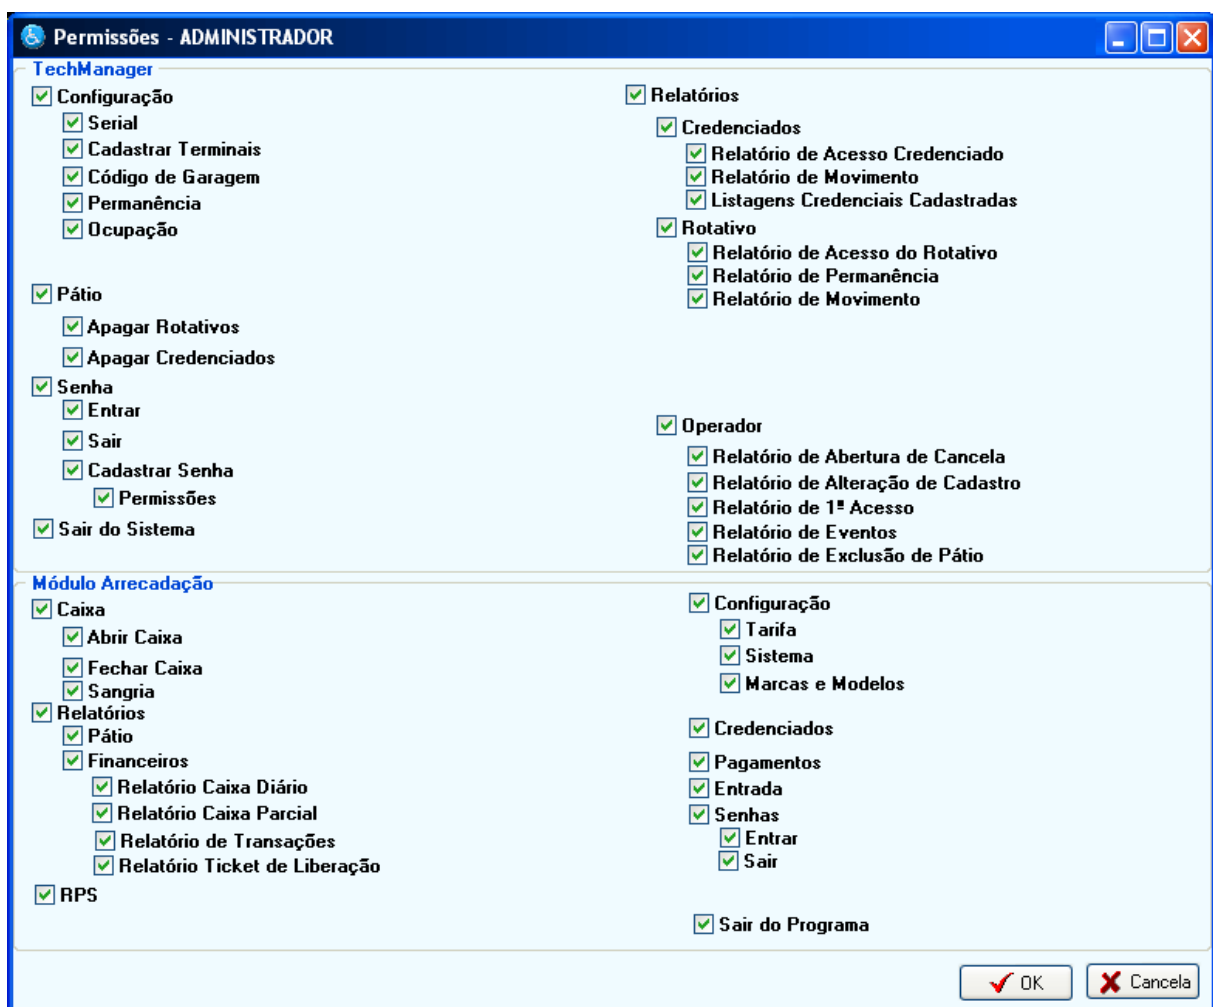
Permissões - ADMINISTRADOR

TechManager

Configuração
Serial
Cadastrar Terminais
Código de Garagem
Permanência
Ocupação

Pátio
Apagar Rotativos
Apagar Credenciados

Senha
Entrar
Sair
Cadastrar Senha
Permissões

Sair do Sistema

Relatórios
Credenciados
Relatório de Acesso Credenciado
Relatório de Movimento
Listagens Credenciais Cadastradas
Rotativo
Relatório de Acesso do Rotativo
Relatório de Permanência
Relatório de Movimento

Operador
Relatório de Abertura de Cancela
Relatório de Alteração de Cadastro
Relatório de 1º Acesso
Relatório de Eventos
Relatório de Exclusão de Pátio

Módulo Arrecadação

Caixa
Abrir Caixa
Fechar Caixa
Sangria
Relatórios
Pátio
Financeiros
Relatório Caixa Diário
Relatório Caixa Parcial
Relatório de Transações
Relatório Ticket de Liberação

RPS

Configuração
Tarifa
Sistema
Marcas e Modelos

Credenciados

Pagamentos
Entrada
Senhas
Entrar
Sair

Sair do Programa

OK
Cancela